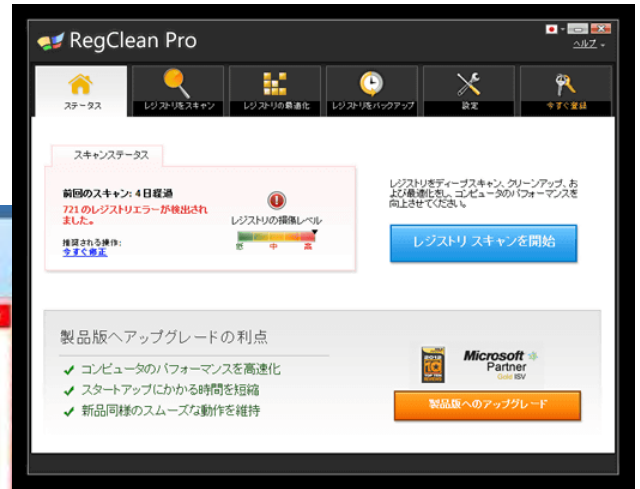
RegClean Pro

ヘルプ

ステータス

レジストリをスキャン

レジストリの最適化

レジストリをバックアップ

設定

今すぐ登録

スキャンステータス

前回のスキャン: 4 日経過

721 のレジストリエラーが検出されました。

レジストリの損傷レベル

低　中　高

推奨される操作:

今すぐ修正

レジストリをディープスキャン、クリーンアップ、および最適化し、コンピュータのパフォーマンスを向上させてください。

レジストリ スキャンを開始

製品版へアップグレードの利点

コンピュータのパフォーマンスを高速化

スタートアップにかかる時間を短縮

新品同様のスムーズな動作を維持

2012

10

Microsoft

Partner

Gold ISV

製品版へのアップグレード